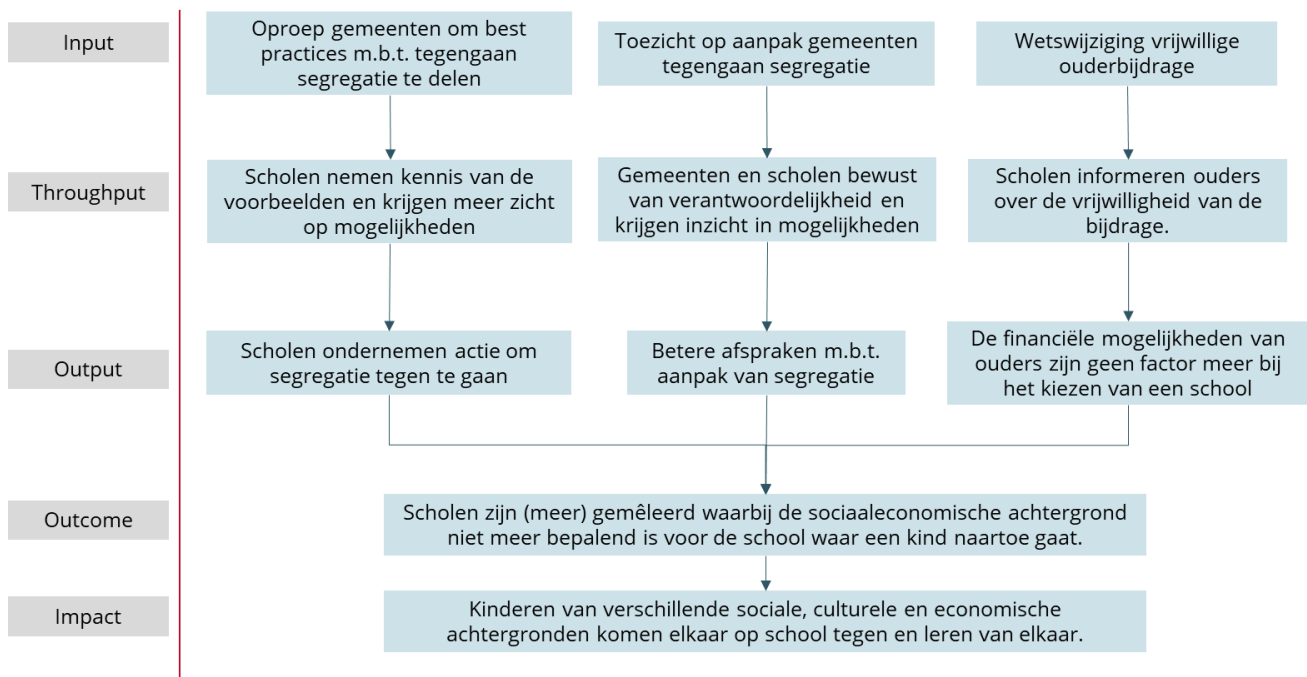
Input

Oproep gemeenten om best practices m.b.t. tegengaan segregatie te delen

Toezicht op aanpak gemeenten tegengaan segregatie

Wetswijziging vrijwillige ouderbijdrage

Throughput

Scholen nemen kennis van de voorbeelden en krijgen meer zicht op mogelijkheden

Gemeenten en scholen bewust van verantwoordelijkheid en krijgen inzicht in mogelijkheden

Scholen informeren ouders over de vrijwilligheid van de bijdrage.

Output

Scholen ondernemen actie om segregatie tegen te gaan

Betere afspraken m.b.t. aanpak van segregatie

De financiële mogelijkheden van ouders zijn geen factor meer bij het kiezen van een school

Outcome

Scholen zijn (meer) gemêleerd waarbij de sociaaleconomische achtergrond niet meer bepalend is voor de school waar een kind naartoe gaat.

Impact

Kinderen van verschillende sociale, culturele en economische achtergronden komen elkaar op school tegen en leren van elkaar.